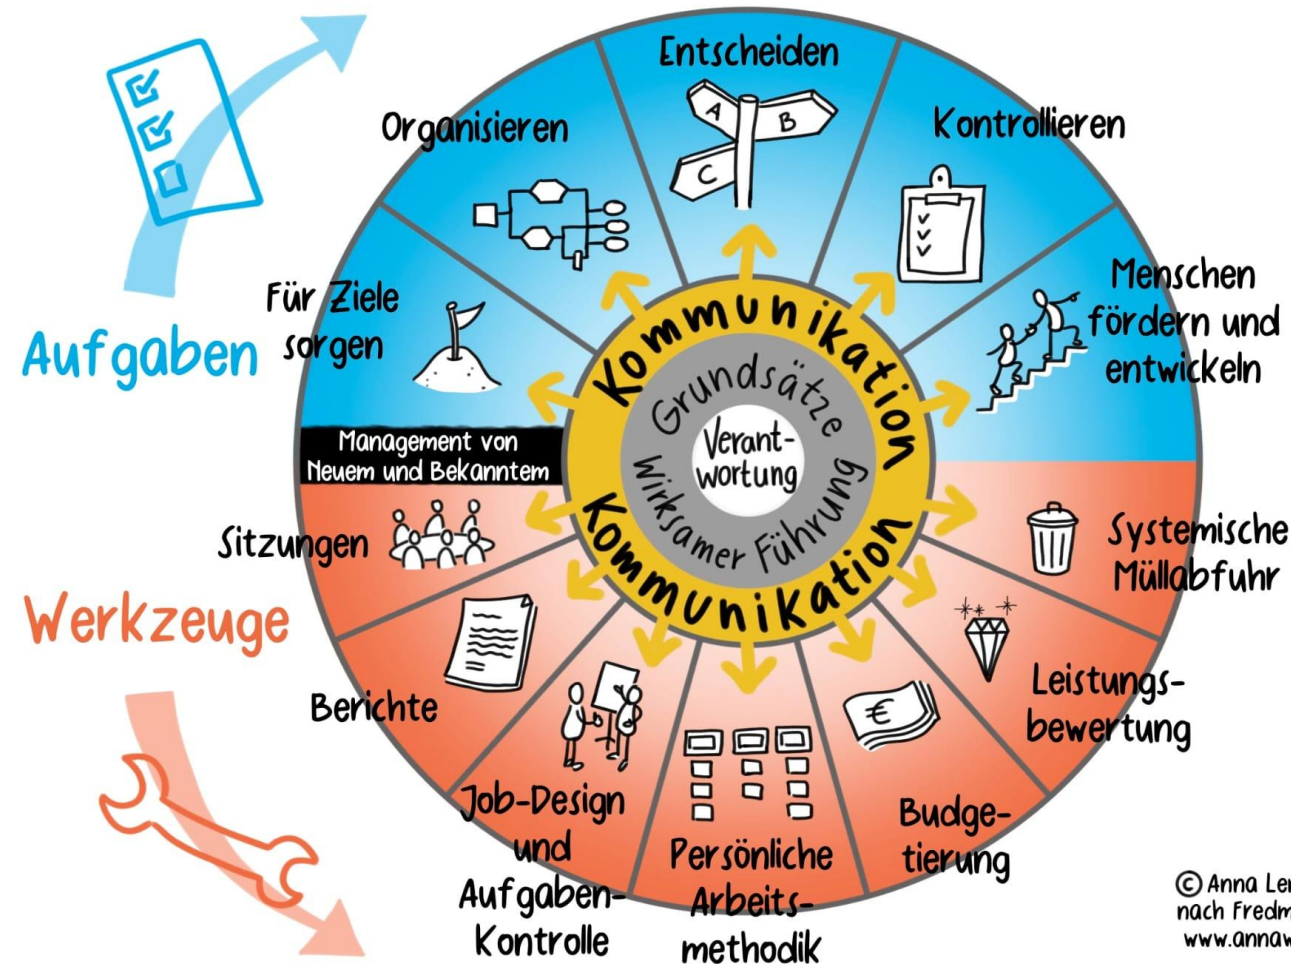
Aufgaben

Werkzeuge

Entscheiden

A B C

Organisieren

Kontrollieren

Für Ziele sorgen

Menschen fördern und entwickeln

Management von Neuem und Bekanntem

Kommunikation

Grundsätze

Verantwortung

Wirksamer Führung

Kommunikation

Sitzungen

Systemische Müllabfuhr

Berichte

Leistungsbewertung

€

Job-Design und Aufgaben-Kontrolle

Persönliche Arbeitsmethodik

Budgetierung

© Anna Le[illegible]
nach Fredm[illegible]
www.annaw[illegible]